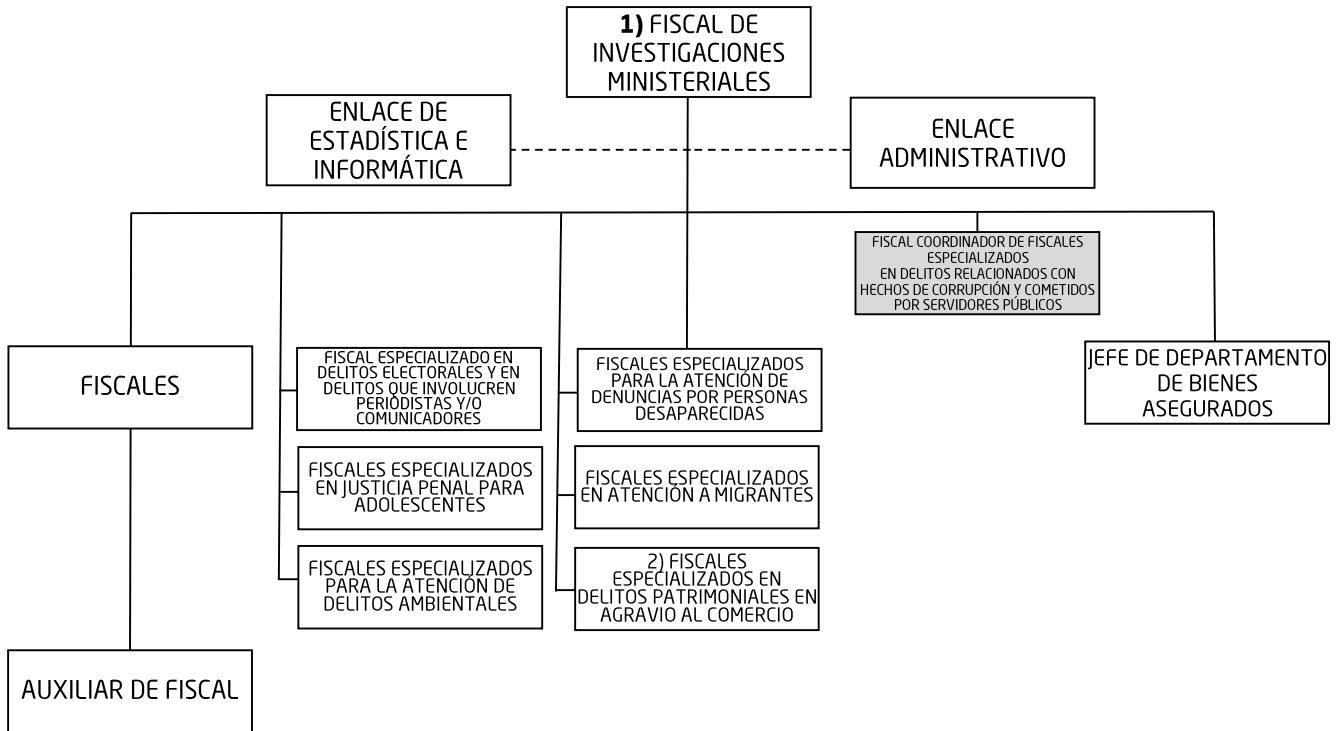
**1)** FISCAL DE INVESTIGACIONES MINISTERIALES

ENLACE DE ESTADÍSTICA E INFORMÁTICA

ENLACE ADMINISTRATIVO

FISCAL COORDINADOR DE FISCALES ESPECIALIZADOS EN DELITOS RELACIONADOS CON HECHOS DE CORRUPCIÓN Y COMETIDOS POR SERVIDORES PÚBLICOS

FISCALES

AUXILIAR DE FISCAL

FISCAL ESPECIALIZADO EN DELITOS ELECTORALES Y EN DELITOS QUE INVOLUCREN PERIODISTAS Y/O COMUNICADORES

FISCALES ESPECIALIZADOS EN JUSTICIA PENAL PARA ADOLESCENTES

FISCALES ESPECIALIZADOS PARA LA ATENCIÓN DE DELITOS AMBIENTALES

FISCALES ESPECIALIZADOS PARA LA ATENCIÓN DE DENUNCIAS POR PERSONAS DESAPARECIDAS

FISCALES ESPECIALIZADOS EN ATENCIÓN A MIGRANTES

2) FISCALES ESPECIALIZADOS EN DELITOS PATRIMONIALES EN AGRAVIO AL COMERCIO

JEFE DE DEPARTAMENTO DE BIENES ASEGURADOS